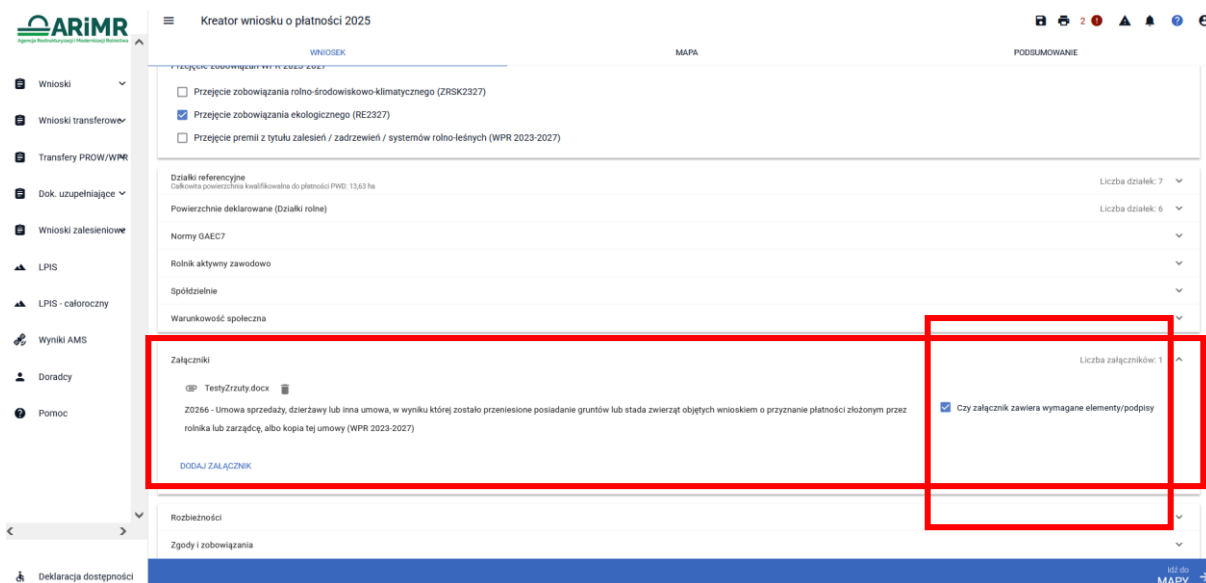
ARiMR
Agencja Restrukturyzacji i Modernizacji Rolnictwa

Kreator wniosku o płatności 2025

2

WNIOSEK
MAPA
PODSUMOWANIE

Wnioski
Wnioski transferowe
Transfery PROW/WPR
Dok. uzupełniające
Wnioski zalesieniowe
LPIS
LPIS - całoroczny
Wyniki AMS
Doradcy
Pomoc

Przejęcie zobowiązań WPR 2023-2027

Przejęcie zobowiązania rolno-środowiskowo-klimatycznego (ZRSK2327)
Przejęcie zobowiązania ekologicznego (RE2327)
Przejęcie premii z tytułu zalesień / zadrzewień / systemów rolno-leśnych (WPR 2023-2027)

Działki referencyjne
Całkowita powierzchnia kwalifikowalna do płatności PWD: 13,63 ha
Liczba działek: 7

Powierzchnie deklarowane (Działki rolne)
Liczba działek: 6

Normy GAEC7

Rolnik aktywny zawodowo

Spółdzielnie

Warunkowość społeczna

Załączniki
Liczba załączników: 1

TestyZrzuty.docx

Z0266 - Umowa sprzedaży, dzierżawy lub inna umowa, w wyniku której zostało przeniesione posiadanie gruntów lub stada zwierząt objętych wnioskiem o przyznanie płatności złożonym przez rolnika lub zarządcę, albo kopia tej umowy (WPR 2023-2027)

Czy załącznik zawiera wymagane elementy/podpisy

DODAJ ZAŁĄCZNIK

Rozbieżności

Zgody i zobowiązania

Deklaracja dostępności

Idź do MAPY